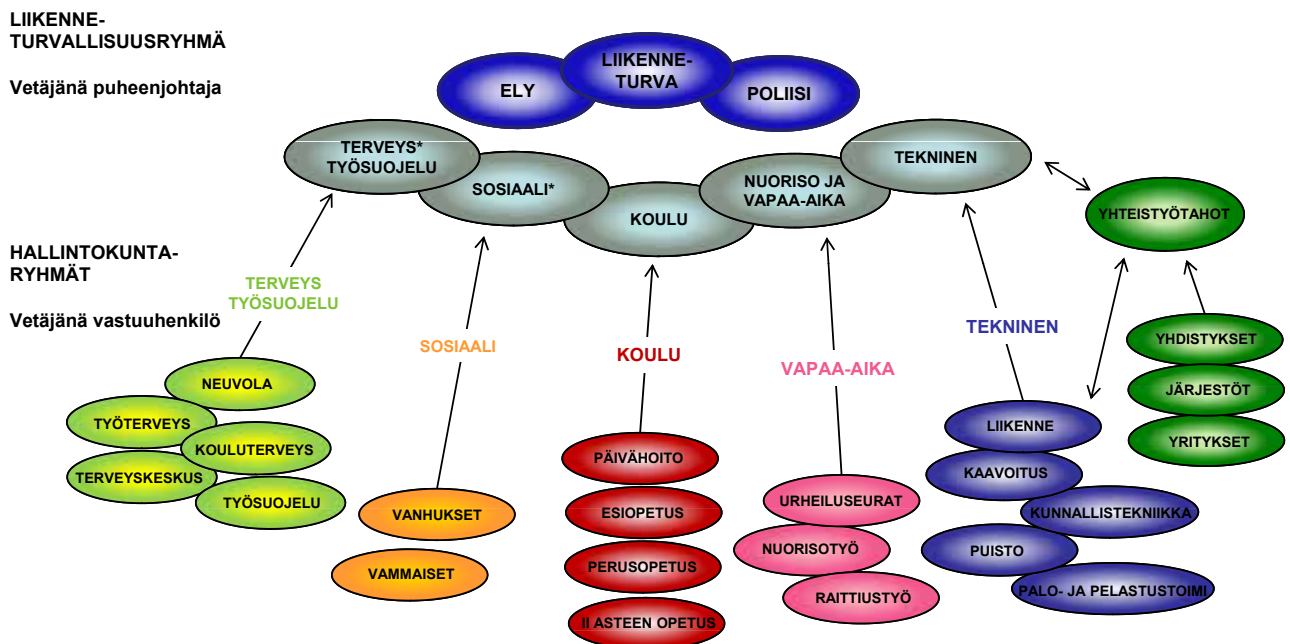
LIIKENNETURVALLISUUSRYHMÄ

Vetäjänä puheenjohtaja

ELY
LIIKENNE-TURVA
POLIISI

TERVEYS* TYÖSUOJELU
SOSIAALI*
KOULU
NUORISO JA VAPAA-AIKA
TEKNINEN

YHTEISTYÖTAHOT

HALLINTOKUNTA-RYHMÄT

Vetäjänä vastuuhenkilö

TERVEYS TYÖSUOJELU
NEUVOLA
TYÖTERVEYS
KOULUTERVEYS
TERVEYSKESKUS
TYÖSUOJELU

SOSIAALI
VANHUKSET
VAMMAISET

KOULU
PÄIVÄHOITO
ESIOPETUS
PERUSOPETUS
II ASTEEN OPETUS

VAPAA-AIKA
URHEILUSEURAT
NUORISOTYÖ
RAITTIUSTYÖ

TEKNINEN
LIIKENNE
KAAVOITUS
KUNNALLISTEKNIIKKA
PUISTO
PALO- JA PELASTUSTOIMI

YHDISTYKSET
JÄRJESTÖT
YRITYKSET